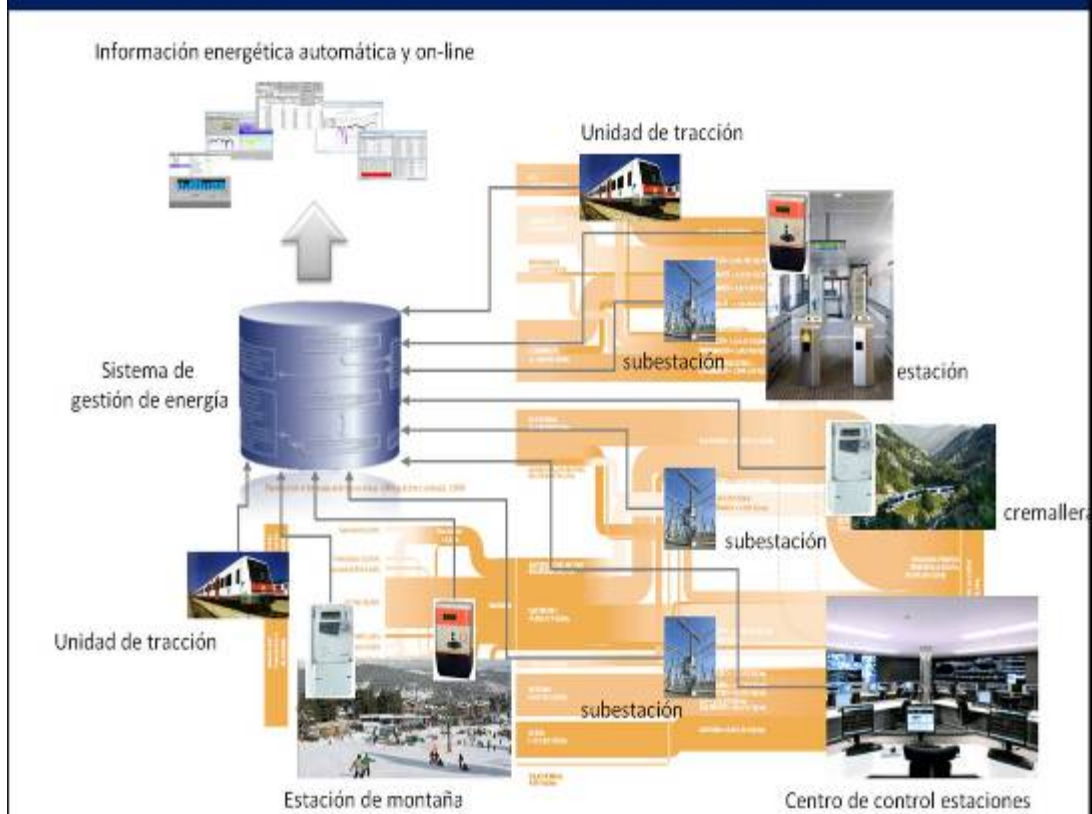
Información energética automática y on-line

Unidad de tracción

Sistema de gestión de energía

subestación

estación

cremallera

subestación

Unidad de tracción

subestación

Estación de montaña

Centro de control estaciones